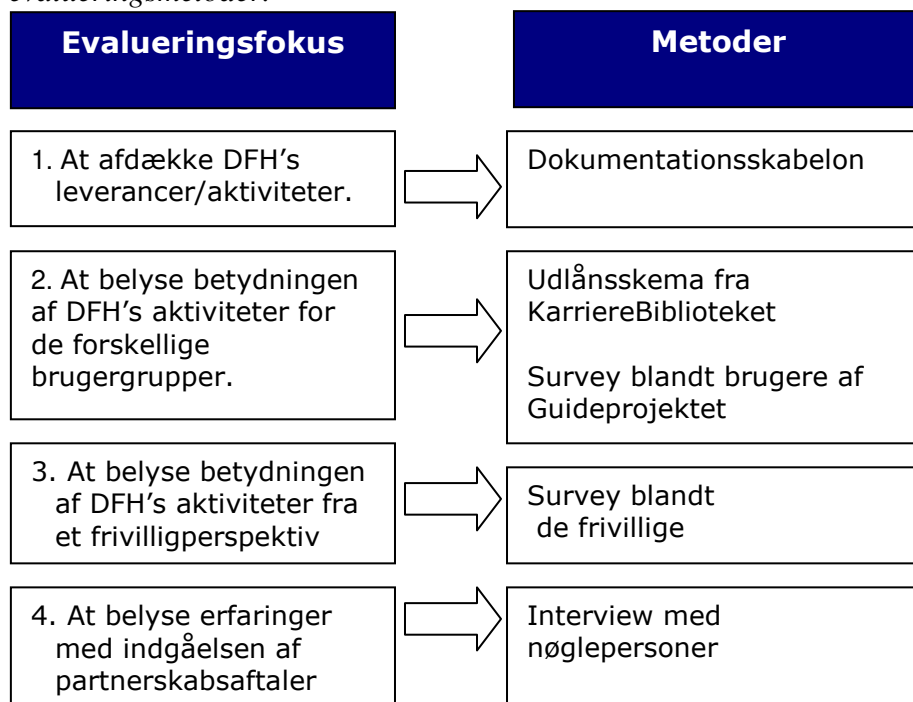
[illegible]

Evalueringsfokus

Metoder

1. At afdække DFH's leverancer/aktiviteter.

Dokumentationsskabelon

2. At belyse betydningen af DFH's aktiviteter for de forskellige brugergrupper.

Udlånsskema fra KarriereBiblioteket

Survey blandt brugere af Guideprojektet

3. At belyse betydningen af DFH's aktiviteter fra et frivilligperspektiv

Survey blandt de frivillige

4. At belyse erfaringer med indgåelsen af partnerskabsaftaler

Interview med nøglepersoner